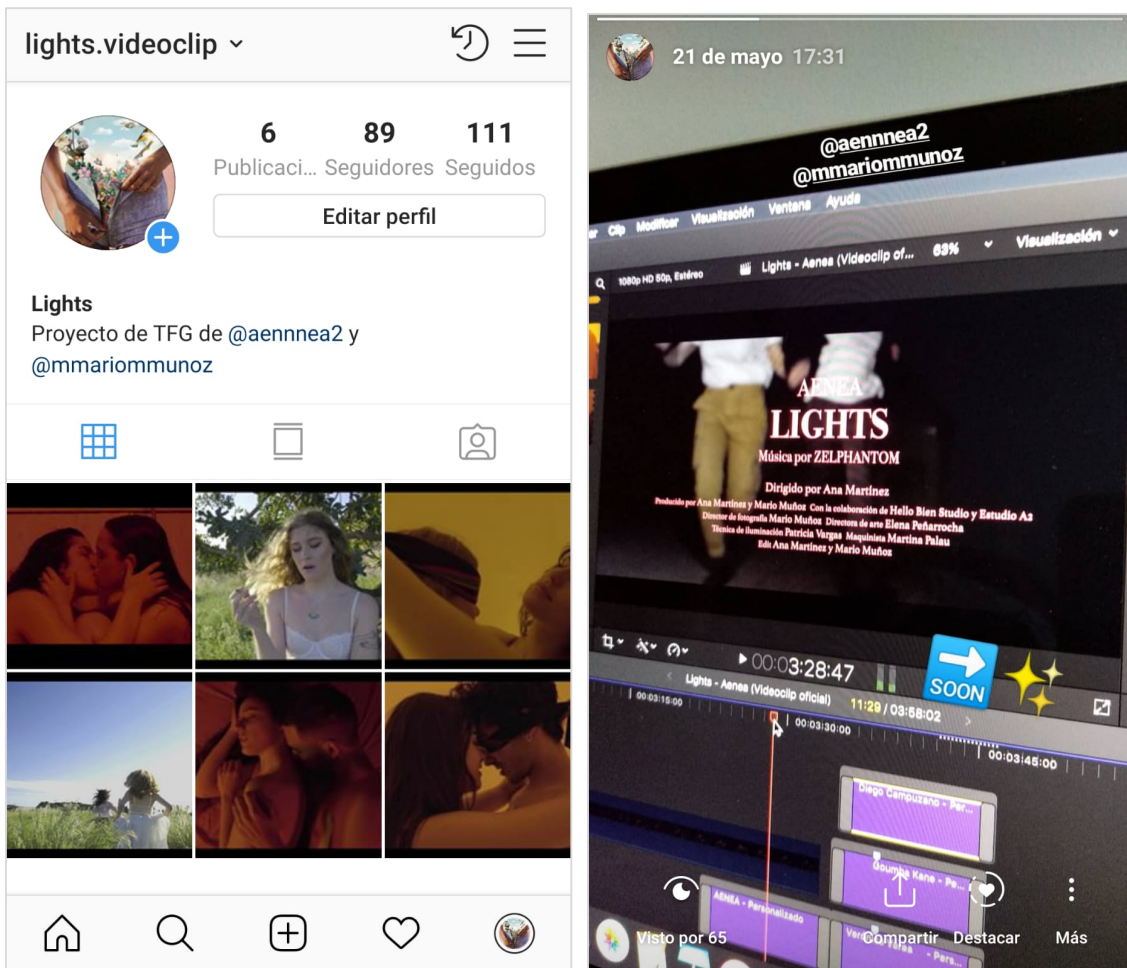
lights.videoclip

6 Publicaci...
89 Seguidores
111 Seguidos

Editar perfil

Lights
Proyecto de TFG de @aennnea2 y @mmariommunoz

21 de mayo 17:31

@aennnea2
@mmariommunoz

Clip Modificar Visualización Ventana Ayuda

1080p HD 50p, Estéreo

Lights - Aenea (Videoclip of... 63% Visualización

AENEA
LIGHTS
Música por ZELPHANTOM

Dirigido por Ana Martinez
Producido por Ana Martinez y Mario Muñoz Con la colaboración de Hello Bien Studio y Estudio A2
Director de fotografía Mario Muñoz Directora de arte Elena Peñarrocha
Técnica de iluminación Patricia Vargas Maquinista Martina Palau
Edit Ana Martinez y Mario Muñoz

00:03:28:47

SOON

Lights - Aenea (Videoclip oficial) 11:29 / 03:58:02

00:03:15:00
00:03:30:00
00:03:45:00

Diego Campuzano - Per...
Goumba Kane - Pe...
AENEA - Personalizado
- Pers...

Visto por 65
Compartir
Destacar
Más